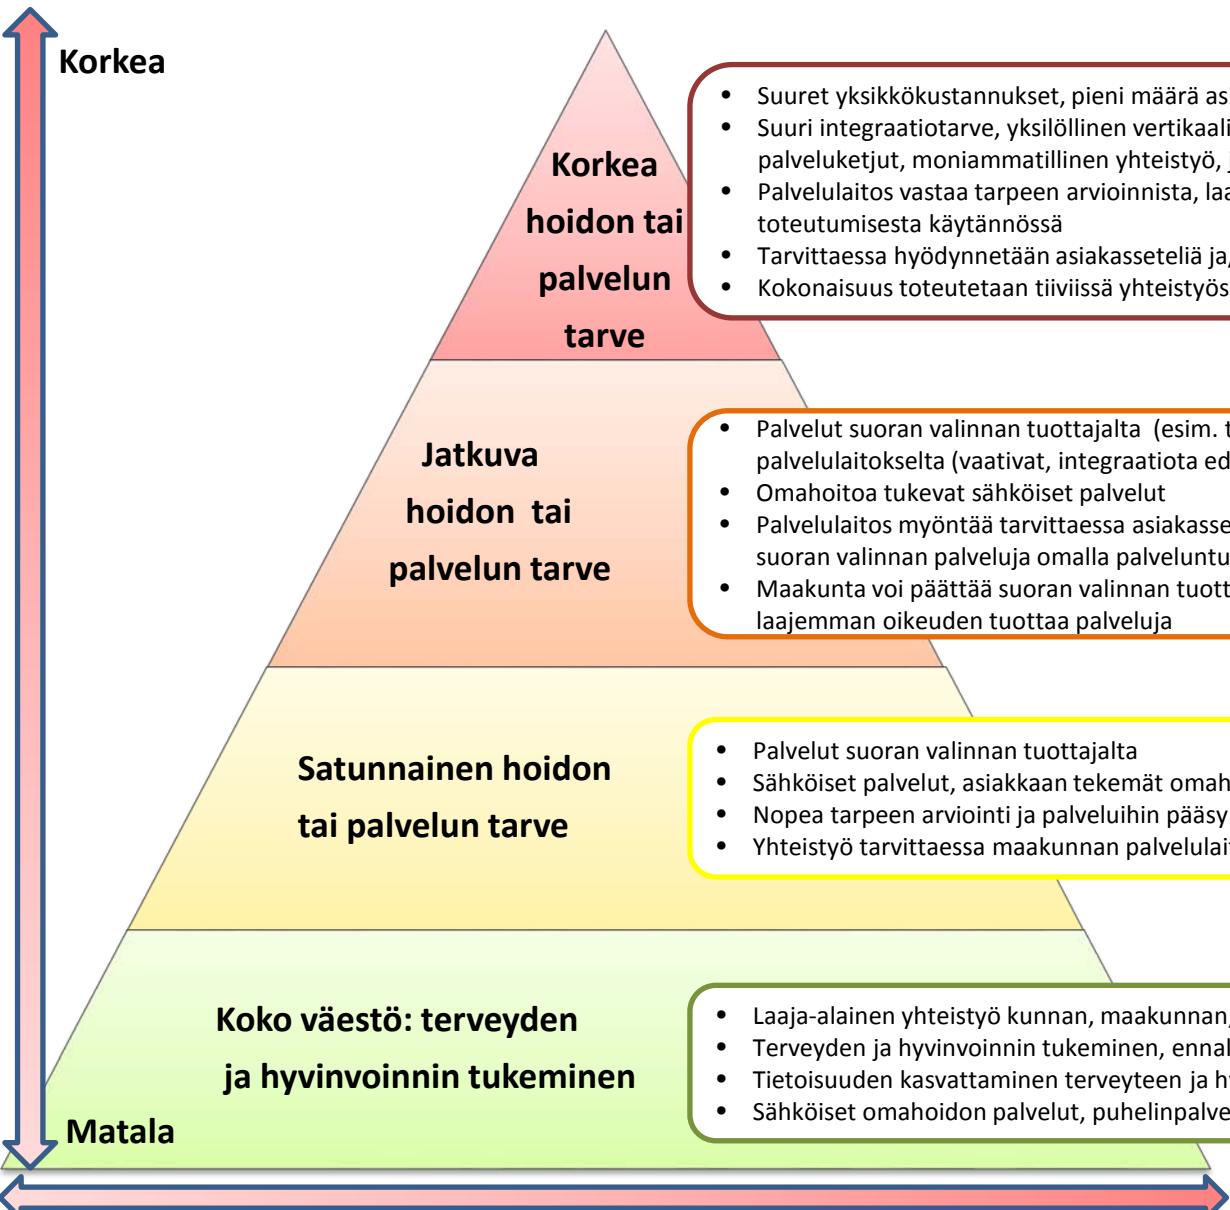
Korkea

Korkea hoidon tai palvelun tarve

- Suuret yksikkökustannukset, pieni määrä as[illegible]
- Suuri integraatiotarve, yksilöllinen vertikaali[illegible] palveluketjut, moniammatillinen yhteistyö, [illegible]
- Palvelulaitos vastaa tarpeen arvioinnista, laa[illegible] toteutumisesta käytännössä
- Tarvittaessa hyödynnetään asiakasseteliä ja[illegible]
- Kokonaisuus toteutetaan tiiviissä yhteistyös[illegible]

Jatkuva hoidon tai palvelun tarve

- Palvelut suoran valinnan tuottajalta (esim. t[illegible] palvelulaitokselta (vaativat, integraatiota ed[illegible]
- Omahoitoa tukevat sähköiset palvelut
- Palvelulaitos myöntää tarvittaessa asiakasse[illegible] suoran valinnan palveluja omalla palveluntu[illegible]
- Maakunta voi päättää suoran valinnan tuott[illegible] laajemman oikeuden tuottaa palveluja

Satunnainen hoidon tai palvelun tarve

- Palvelut suoran valinnan tuottajalta
- Sähköiset palvelut, asiakkaan tekemät omah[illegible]
- Nopea tarpeen arviointi ja palveluihin pääsy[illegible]
- Yhteistyö tarvittaessa maakunnan palvelulai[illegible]

Koko väestö: terveyden ja hyvinvoinnin tukeminen

- Laaja-alainen yhteistyö kunnan, maakunnan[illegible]
- Terveyden ja hyvinvoinnin tukeminen, ennal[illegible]
- Tietoisuuden kasvattaminen terveyteen ja h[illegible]
- Sähköiset omahoidon palvelut, puhelinpalve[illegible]

Matala